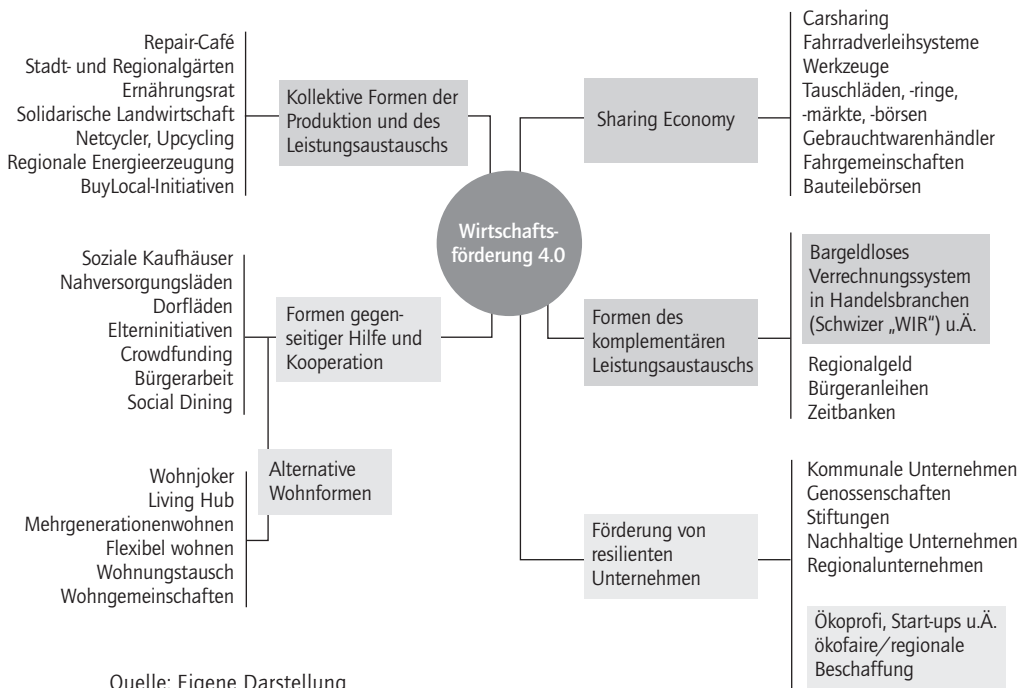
Wirtschaftsförderung 4.0

Repair-Café
Stadt- und Regionalgärten
Ernährungsrat
Solidarische Landwirtschaft
Netcycler, Upcycling
Regionale Energieerzeugung
BuyLocal-Initiativen

Kollektive Formen der Produktion und des Leistungsaustauschs

Sharing Economy

Carsharing
Fahrradverleihsysteme
Werkzeuge
Tauschläden, -ringe, -märkte, -börsen
Gebrauchtwarenhändler
Fahrgemeinschaften
Bauteilebörsen

Soziale Kaufhäuser
Nahversorgungsläden
Dorfläden
Elterninitiativen
Crowdfunding
Bürgerarbeit
Social Dining

Formen gegenseitiger Hilfe und Kooperation

Formen des komplementären Leistungsaustauschs

Bargeldloses Verrechnungssystem in Handelsbranchen (Schwizer „WIR") u.Ä.

Regionalgeld
Bürgeranleihen
Zeitbanken

Alternative Wohnformen

Wohnjoker
Living Hub
Mehrgenerationenwohnen
Flexibel wohnen
Wohnungstausch
Wohngemeinschaften

Förderung von resilienten Unternehmen

Kommunale Unternehmen
Genossenschaften
Stiftungen
Nachhaltige Unternehmen
Regionalunternehmen

Ökoprofi, Start-ups u.Ä.
ökofaire/regionale Beschaffung

Quelle: Eigene Darstellung